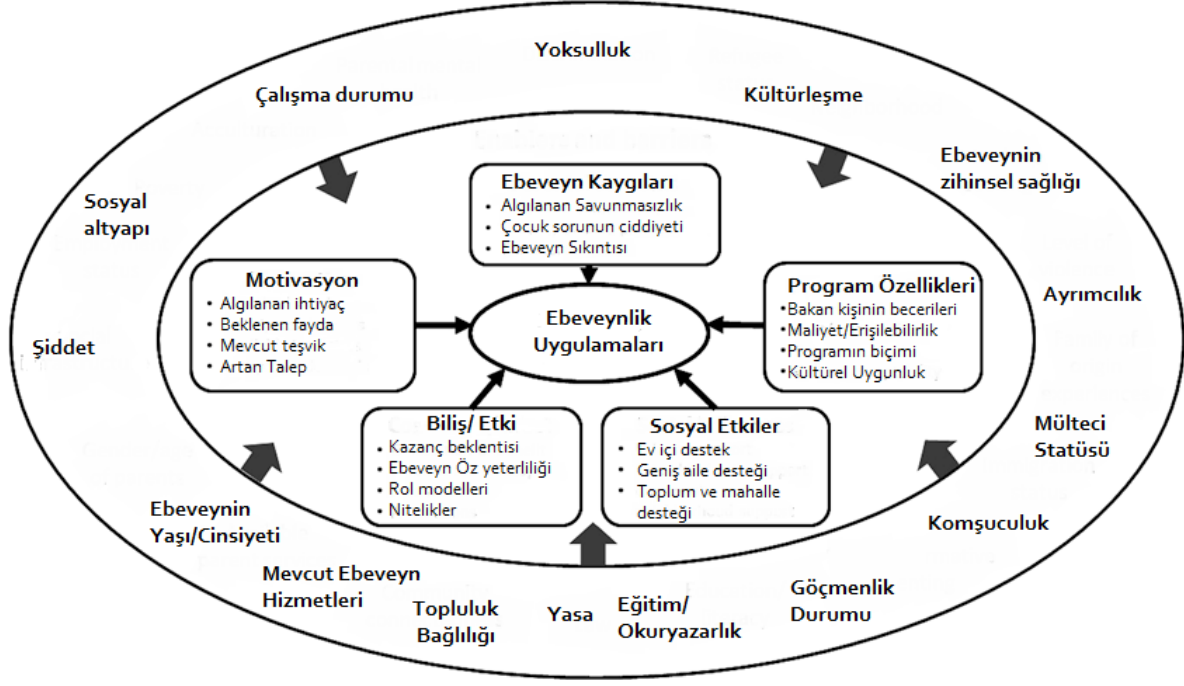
Yoksulluk

Çalışma durumu

Kültürleşme

Ebeveynin zihinsel sağlığı

Sosyal altyapı

Ebeveyn Kaygıları
• Algılanan Savunmasızlık
• Çocuk sorunun ciddiyeti
• Ebeveyn Sıkıntısı

Motivasyon
• Algılanan ihtiyaç
• Beklenen fayda
• Mevcut teşvik
• Artan Talep

Ebeveynlik Uygulamaları

Program Özellikleri
•Bakan kişinin becerileri
•Maliyet/Erişilebilirlik
•Programın biçimi
•Kültürel Uygunluk

Ayrımcılık

Şiddet

Biliş/ Etki
• Kazanç beklentisi
• Ebeveyn Öz yeterliliği
• Rol modelleri
• Nitelikler

Sosyal Etkiler
• Ev içi destek
• Geniş aile desteği
• Toplum ve mahalle desteği

Mülteci Statüsü

Ebeveynin Yaşı/Cinsiyeti

Komşuculuk

Mevcut Ebeveyn Hizmetleri

Topluluk Bağlılığı

Yasa

Eğitim/ Okuryazarlık

Göçmenlik Durumu